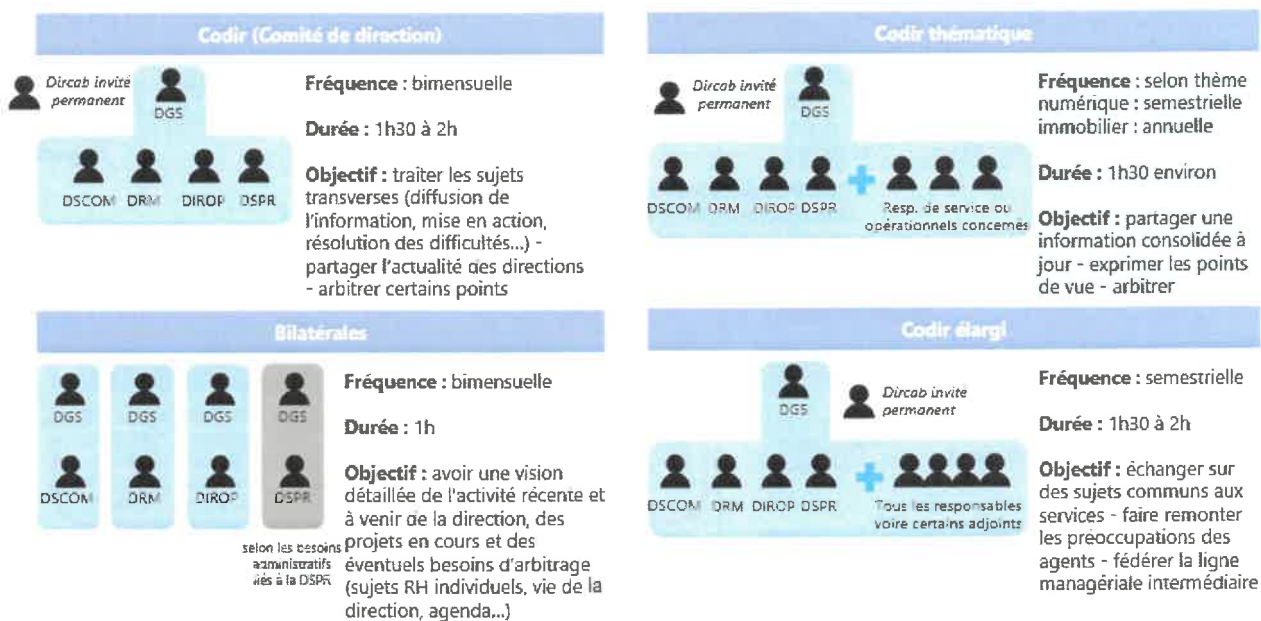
Codir (Comité de direction)

Dircab invité permanent

DGS

DSCOM DRM DIROP DSPR

Fréquence : bimensuelle

Durée : 1h30 à 2h

Objectif : traiter les sujets transverses (diffusion de l'information, mise en action, résolution des difficultés...) - partager l'actualité des directions - arbitrer certains points

Bilatérales

DGS DGS DGS DGS

DSCOM DRM DIROP DSPR

selon les besoins administratifs liés à la DSPR

Fréquence : bimensuelle

Durée : 1h

Objectif : avoir une vision détaillée de l'activité récente et à venir de la direction, des projets en cours et des éventuels besoins d'arbitrage (sujets RH individuels, vie de la direction, agenda...)

Codir thématique

Dircab invité permanent

DGS

DSCOM DRM DIROP DSPR

Resp. de service ou opérationnels concernés

Fréquence : selon thème numérique : semestrielle immobilier : annuelle

Durée : 1h30 environ

Objectif : partager une information consolidée à jour - exprimer les points de vue - arbitrer

Codir élargi

DGS

Dircab invité permanent

DSCOM DRM DIROP DSPR

Tous les responsables voire certains adjoints

Fréquence : semestrielle

Durée : 1h30 à 2h

Objectif : échanger sur des sujets communs aux services - faire remonter les préoccupations des agents - fédérer la ligne managériale intermédiaire